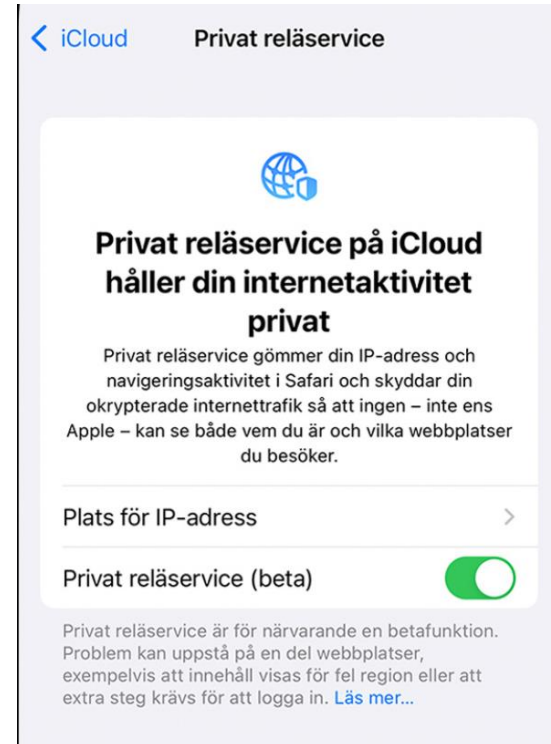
< iCloud Privat reläservice

Privat reläservice på iCloud håller din internetaktivitet privat

Privat reläservice gömmer din IP-adress och navigeringsaktivitet i Safari och skyddar din okrypterade internettrafik så att ingen – inte ens Apple – kan se både vem du är och vilka webbplatser du besöker.

Plats för IP-adress >

Privat reläservice (beta)

Privat reläservice är för närvarande en betafunktion. Problem kan uppstå på en del webbplatser, exempelvis att innehåll visas för fel region eller att extra steg krävs för att logga in. Läs mer...